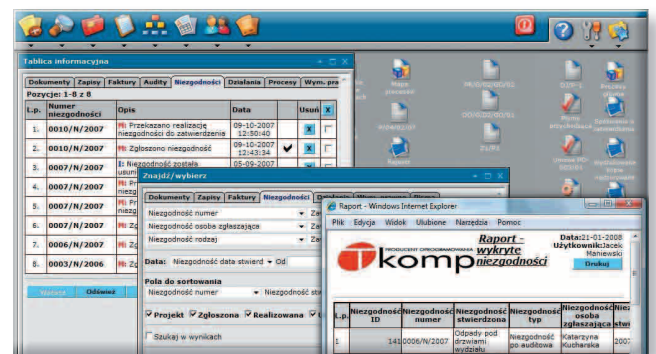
Tablica informacyjna

Dokumenty | Zapisy | Faktury | Audity | Niezgodności | Działania | Procesy | Wym. pra

Pozycje: 1-8 z 8

| L.p. | Numer niezgodności | Opis | Data | | Usuń | |
|---|---|---|---|---|---|---|
| 1. | 0010/N/2007 | M: Przekazano realizację niezgodności do zatwierdzenia | 09-10-2007 12:50:40 | | | |
| 2. | 0010/N/2007 | M: Zgłoszono niezgodność | 09-10-2007 12:43:34 | ✔ | | |
| 3. | 0007/N/2007 | I: Niezgodność została usuni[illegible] | 05-09-2007 | | | |
| 4. | 0007/N/2007 | M: Pr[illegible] | | | | |
| 5. | 0007/N/2007 | M: Fr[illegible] | | | | |
| 6. | 0007/N/2007 | M: Za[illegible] | | | | |
| 7. | 0006/N/2007 | M: Za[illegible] | | | | |
| 8. | 0003/N/2006 | M: Za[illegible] | | | | |

Następ | Odśwież

Znajdź/wybierz

Dokumenty | Zapisy | Faktury | Niezgodności | Działania

Niezgodność numer | Ze
Niezgodność osoba zgłaszająca | Ze
Niezgodność rodzaj | Ze

Data: Niezgodność data stwierd | Od

Pola do sortowania
Niezgodność numer | Niezgodność stw

Projekt | Zgłoszona | Realizowana

Szukaj w wynikach

Raport - Windows Internet Explorer

Plik | Edycja | Widok | Ulubione | Narzędzia | Pomoc

PRODUCENT OPROGRAMOWANIA
komp

Raport - wykryte niezgodności

Data:21-01-2008
Użytkownik:Jacek Maniewski
Drukuj

| L.p. | Niezgodność ID | Niezgodność numer | Niezgodność stwierdzona | Niezgodność typ | Niezgodność osoba zgłaszająca | Nie stwi |
|---|---|---|---|---|---|---|
| 1 | 141 | 0006/N/2007 | Odpady pod drzwiami wydziału | Niezgodność po auditowa | Katarzyna Kucharska | 2007 |

Mapa pracowni
Wizualizacja
Raport
Nowy folder
Wyniki wyszukiwania
Zestawienie z raportami
Umowa PO 2005